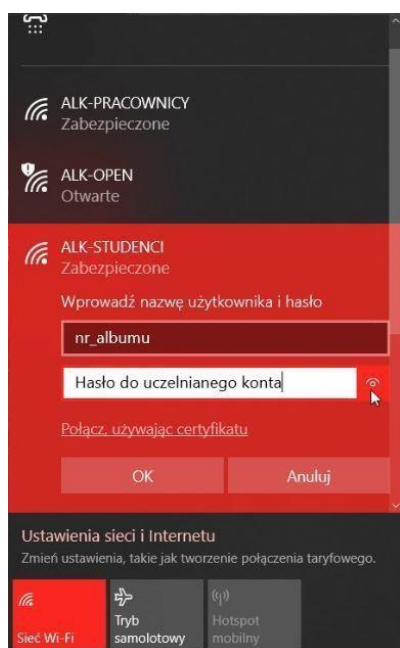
ALK-PRACOWNICY
Zabezpieczone

ALK-OPEN
Otwarte

ALK-STUDENCI
Zabezpieczone

Wprowadź nazwę użytkownika i hasło

nr_albumu

Hasło do uczelnianego konta

Połącz, używając certyfikatu

OK

Anuluj

Ustawienia sieci i Internetu
Zmień ustawienia, takie jak tworzenie połączenia taryfowego.

Sieć Wi-Fi

Tryb samolotowy

Hotspot mobilny